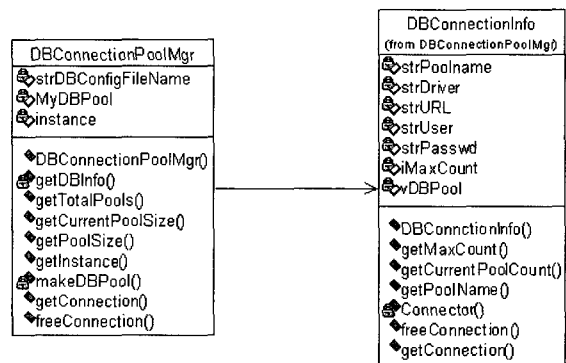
DBConnectionPoolMgr
strDBConfigFileName
MyDBPool
instance
DBConnectionPoolMgr()
getDBInfo()
getTotalPools()
getCurrentPoolSize()
getPoolSize()
getInstance()
makeDBPool()
getConnection()
freeConnection()

DBConnectionInfo
(from DBConnectionPoolMgr)
strPoolname
strDriver
strURL
strUser
strPasswd
iMaxCount
vDBPool
DBConnctionInfo()
getMaxCount()
getCurrentPoolCount()
getPoolName()
Connector()
freeConnection()
getConnection()